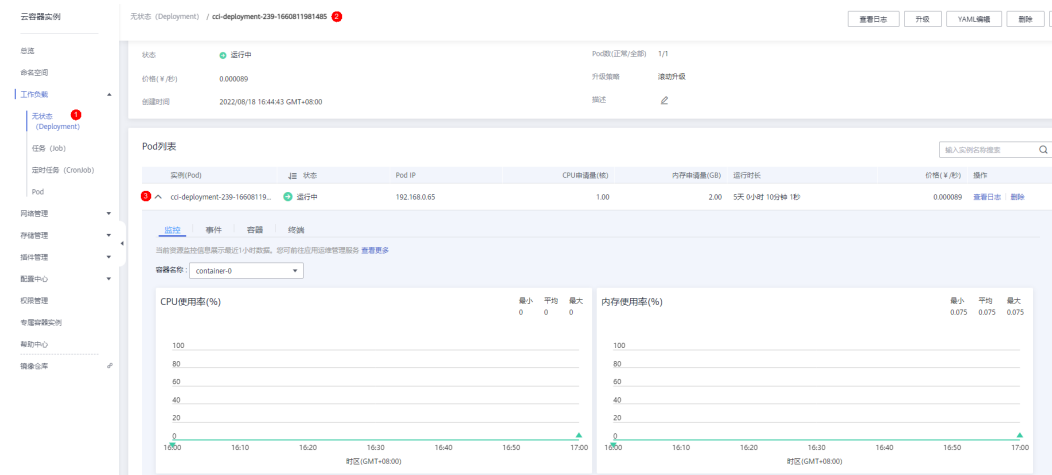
云容器实例

总览
命名空间
工作负载
无状态 (Deployment) 1
任务 (Job)
定时任务 (CronJob)
Pod
网络管理
存储管理
插件管理
配置中心
权限管理
专属容器实例
帮助中心
镜像仓库

无状态 (Deployment) / cci-deployment-239-1660811981485 2

查看日志 升级 YAML编辑 删除

状态 运行中
价格(￥/秒) 0.000089
创建时间 2022/08/18 16:44:43 GMT+08:00

Pod数(正常/全部) 1/1
升级策略 滚动升级
描述

Pod列表

输入实例名称搜索

| 实例(Pod) | 状态 | Pod IP | CPU申请量(核) | 内存申请量(GB) | 运行时长 | 价格(￥/秒) | 操作 |
|---|---|---|---|---|---|---|---|
| 3 cci-deployment-239-16608119... | 运行中 | 192.168.0.65 | 1.00 | 2.00 | 5天 0小时 10分钟 1秒 | 0.000089 | 查看日志 删除 |

监控 事件 容器 终端

当前资源监控信息展示最近1小时数据。您可前往应用运维管理服务 查看更多

容器名称: container-0

CPU使用率(%)
最小 平均 最大
0 0 0

100
80
60
40
20
0
16:00 16:10 16:20 16:30 16:40 16:50 17:00
时区(GMT+08:00)

内存使用率(%)
最小 平均 最大
0.075 0.075 0.075

100
80
60
40
20
0
16:00 16:10 16:20 16:30 16:40 16:50 17:00
时区(GMT+08:00)